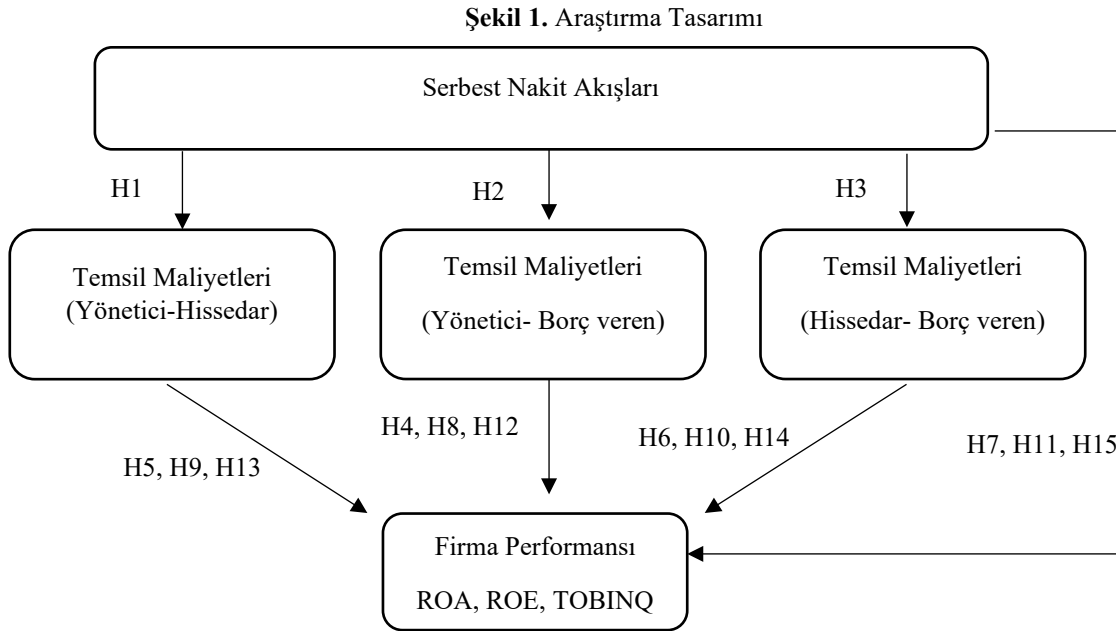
**Şekil 1.** Araştırma Tasarımı

Serbest Nakit Akışları

H1

H2

H3

Temsil Maliyetleri (Yönetici-Hissedar)

Temsil Maliyetleri (Yönetici- Borç veren)

Temsil Maliyetleri (Hissedar- Borç veren)

H4, H8, H12

H6, H10, H14

H7, H11, H15

H5, H9, H13

Firma Performansı

ROA, ROE, TOBINQ